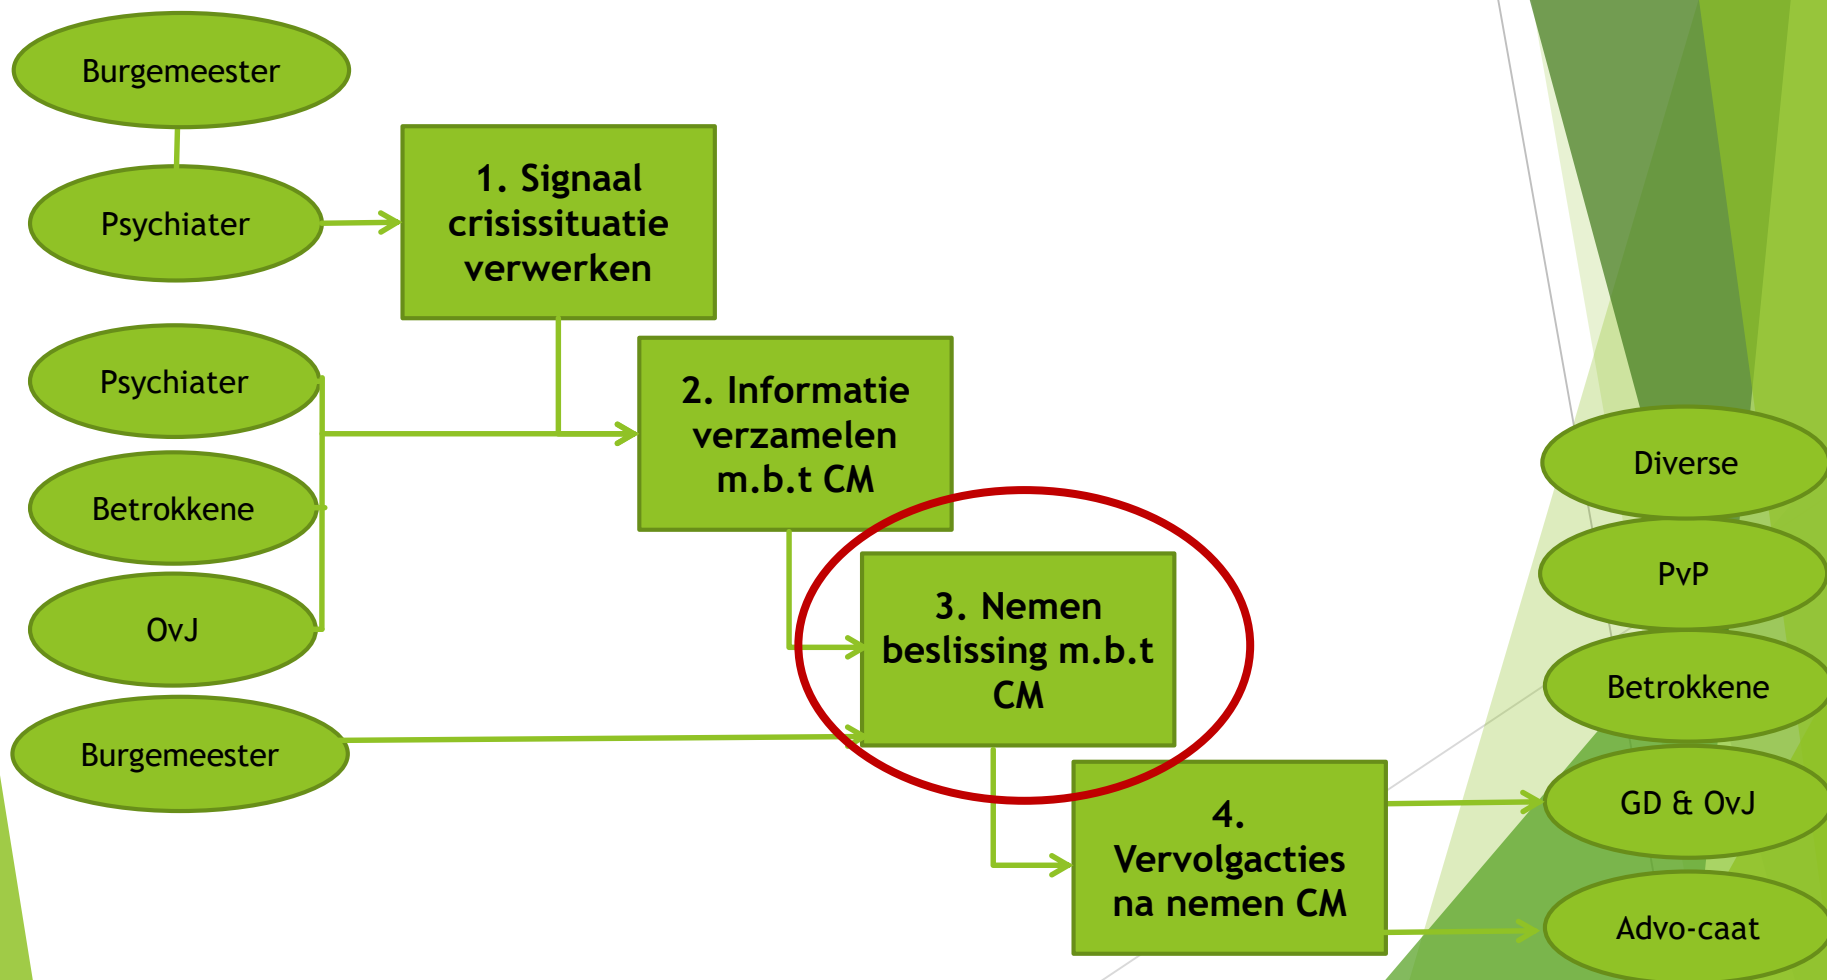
Burgemeester

Psychiater

1. Signaal crisissituatie verwerken

Psychiater

Betrokkene

OvJ

2. Informatie verzamelen m.b.t CM

3. Nemen beslissing m.b.t CM

Burgemeester

4. Vervolgacties na nemen CM

Diverse

PvP

Betrokkene

GD & OvJ

Advo-caat